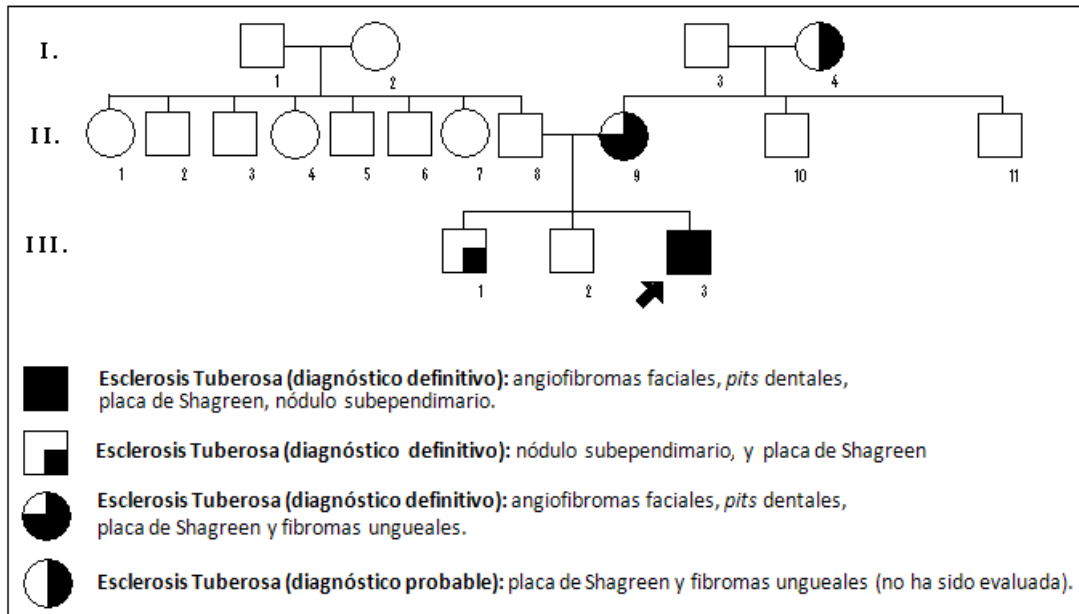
I.
1
2
3
4

II.
1
2
3
4
5
6
7
8
9
10
11

III.
1
2
3

**Esclerosis Tuberosa (diagnóstico definitivo):** angiofibromas faciales, *pits* dentales, placa de Shagreen, nódulo subependimario.

**Esclerosis Tuberosa (diagnóstico definitivo):** nódulo subependimario, y placa de Shagreen

**Esclerosis Tuberosa (diagnóstico definitivo):** angiofibromas faciales, *pits* dentales, placa de Shagreen y fibromas ungueales.

**Esclerosis Tuberosa (diagnóstico probable):** placa de Shagreen y fibromas ungueales (no ha sido evaluada).